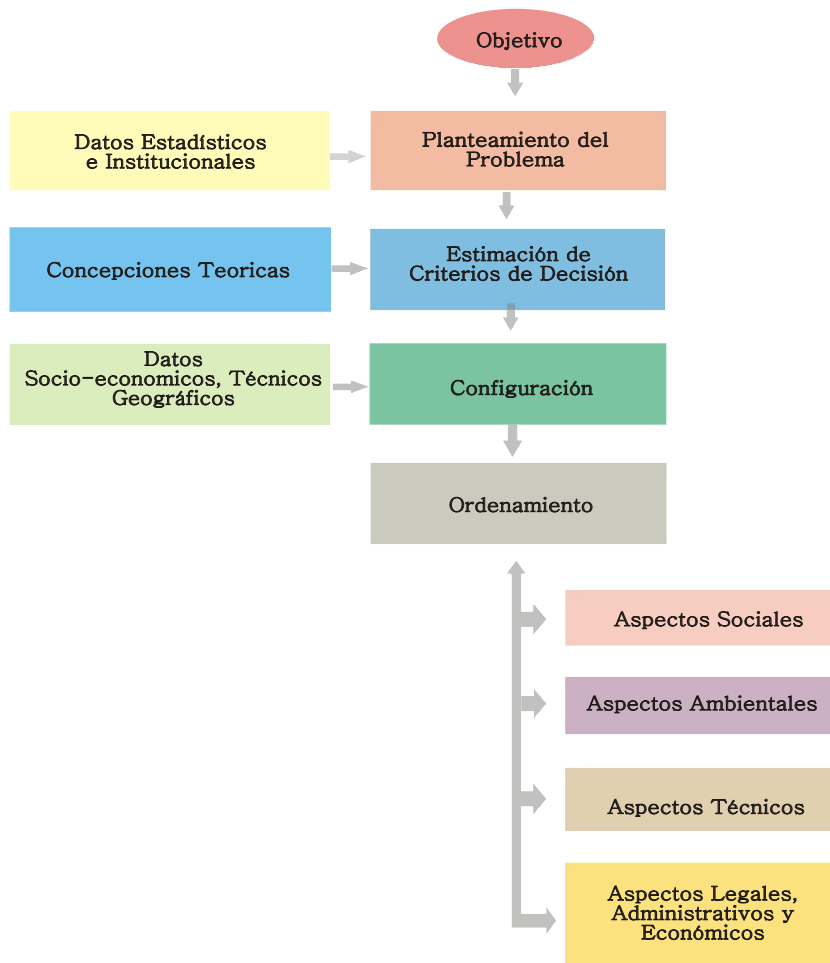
Objetivo

Datos Estadísticos e Institucionales

Planteamiento del Problema

Concepciones Teoricas

Estimación de Criterios de Decisión

Datos Socio-economicos, Técnicos Geográficos

Configuración

Ordenamiento

Aspectos Sociales

Aspectos Ambientales

Aspectos Técnicos

Aspectos Legales, Administrativos y Económicos